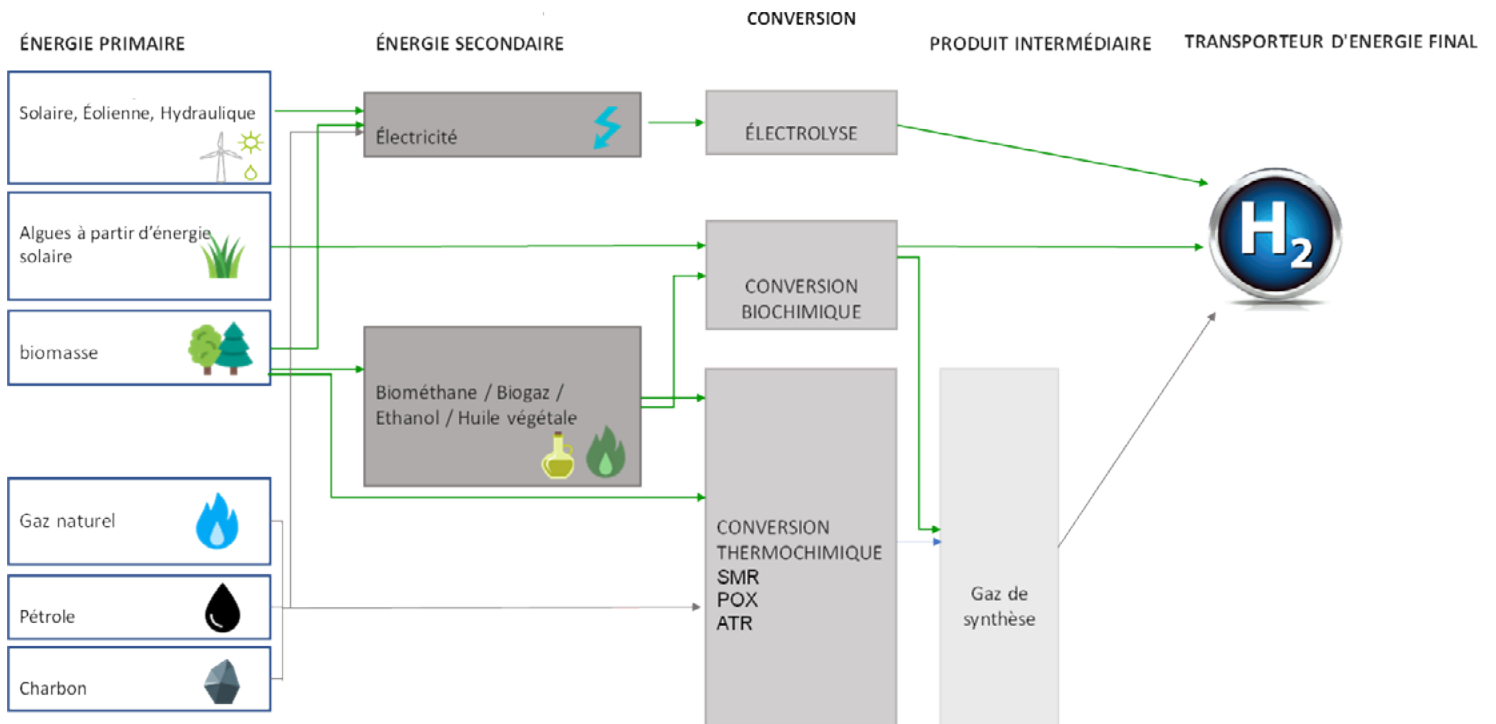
ÉNERGIE PRIMAIRE

ÉNERGIE SECONDAIRE

CONVERSION

PRODUIT INTERMÉDIAIRE

TRANSPORTEUR D'ENERGIE FINAL

Solaire, Éolienne, Hydraulique

Algues à partir d'énergie solaire

biomasse

Gaz naturel

Pétrole

Charbon

Électricité

Biométhane / Biogaz / Ethanol / Huile végétale

ÉLECTROLYSE

CONVERSION BIOCHIMIQUE

CONVERSION THERMOCHIMIQUE
SMR
POX
ATR

Gaz de synthèse

$H_2$